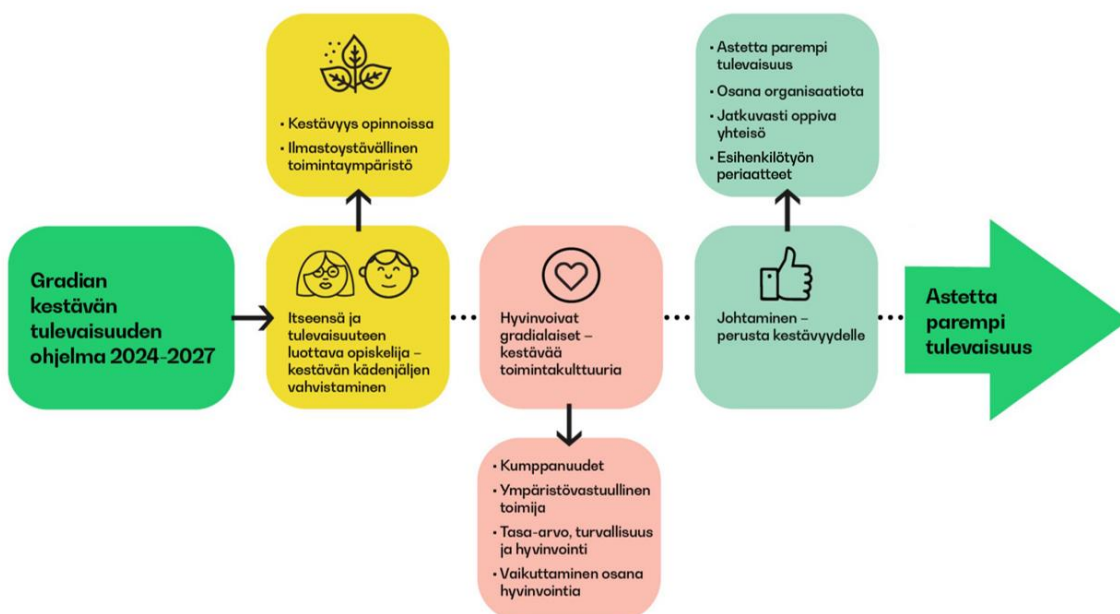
Gradian kestävän tulevaisuuden ohjelma 2024-2027

• Kestävyys opinnoissa
• Ilmastoystävällinen toimintaympäristö

Itseensä ja tulevaisuuteen luottava opiskelija – kestävän kädenjäljen vahvistaminen

Hyvinvoivat gradialaiset – kestävää toimintakulttuuria

• Kumppanuudet
• Ympäristövastuullinen toimija
• Tasa-arvo, turvallisuus ja hyvinvointi
• Vaikuttaminen osana hyvinvointia

• Astetta parempi tulevaisuus
• Osana organisaatiota
• Jatkuvasti oppiva yhteisö
• Esihenkilötyön periaatteet

Johtaminen – perusta kestävyydelle

Astetta parempi tulevaisuus